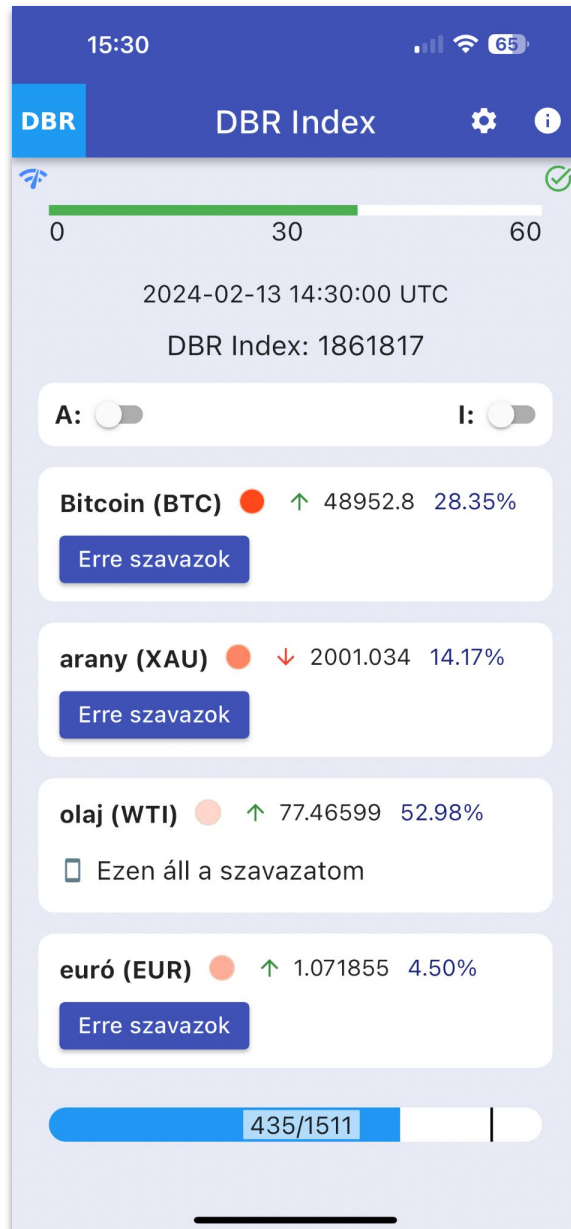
15:30

65

DBR

DBR Index

0

30

60

2024-02-13 14:30:00 UTC

DBR Index: 1861817

A:

I:

Bitcoin (BTC) ↑ 48952.8 28.35%

Erre szavazok

arany (XAU) ↓ 2001.034 14.17%

Erre szavazok

olaj (WTI) ↑ 77.46599 52.98%

Ezen áll a szavazatom

euró (EUR) ↑ 1.071855 4.50%

Erre szavazok

435/1511